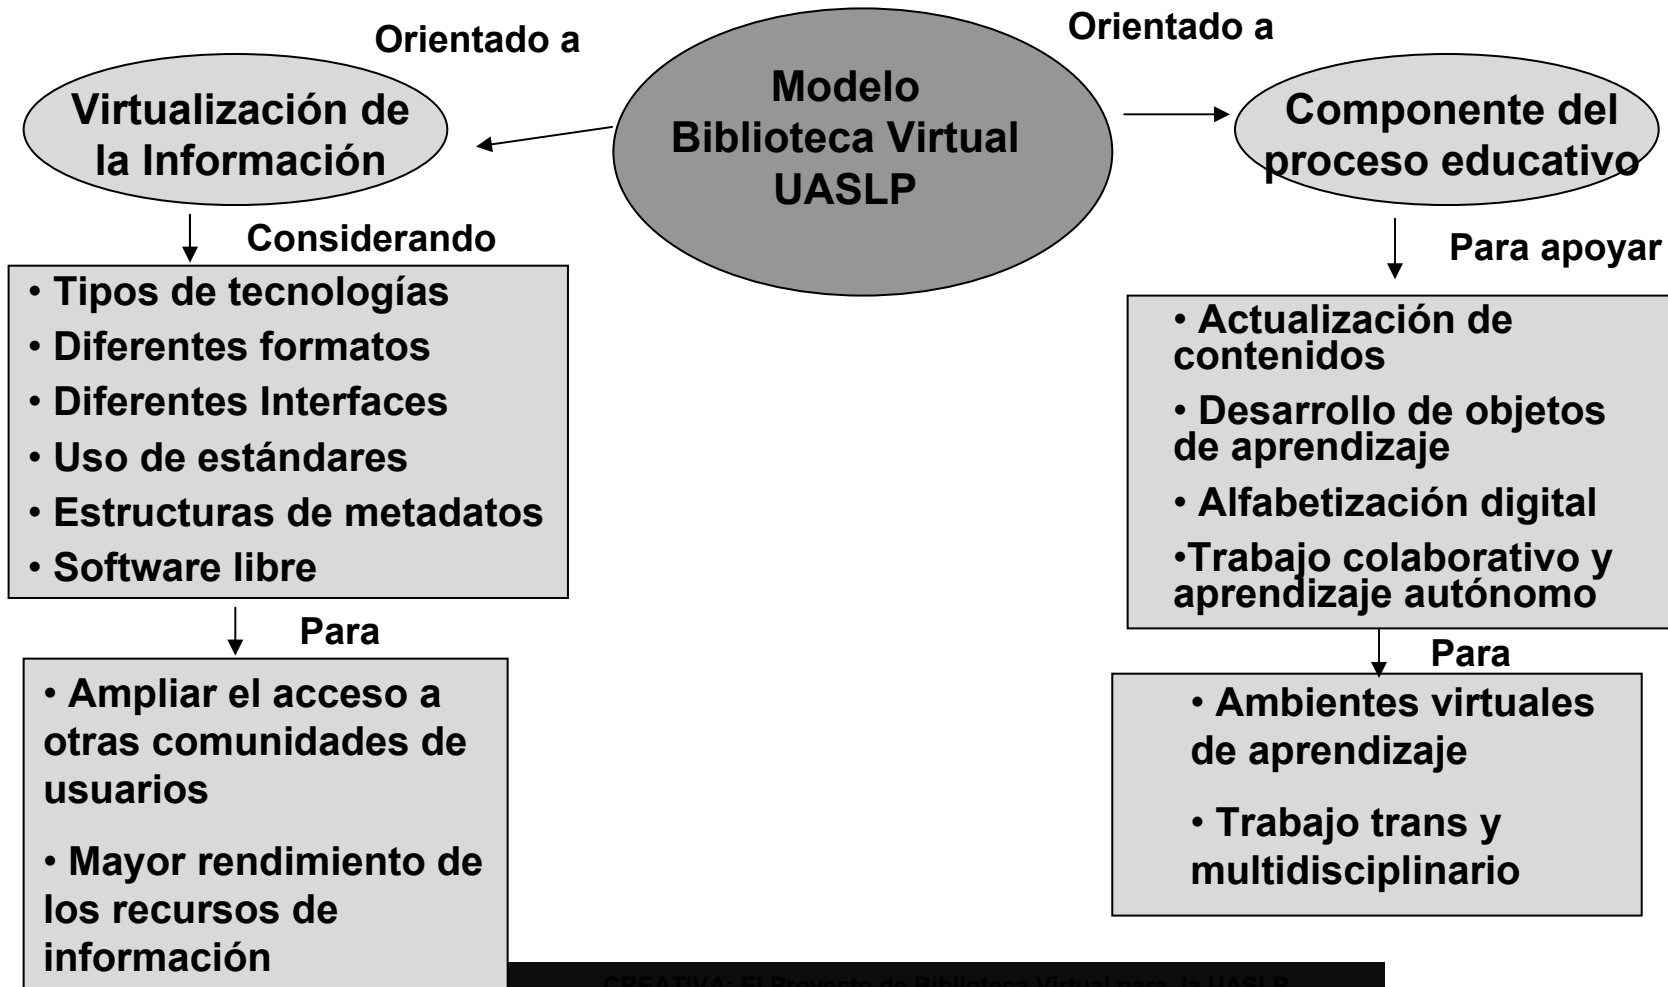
Modelo Biblioteca Virtual UASLP

Orientado a

Virtualización de la Información

Considerando

• Tipos de tecnologías
• Diferentes formatos
• Diferentes Interfaces
• Uso de estándares
• Estructuras de metadatos
• Software libre

Para

• Ampliar el acceso a otras comunidades de usuarios
• Mayor rendimiento de los recursos de información

Orientado a

Componente del proceso educativo

Para apoyar

• Actualización de contenidos
• Desarrollo de objetos de aprendizaje
• Alfabetización digital
•Trabajo colaborativo y aprendizaje autónomo

Para

• Ambientes virtuales de aprendizaje
• Trabajo trans y multidisciplinario

CREATIVA: El Proyecto de Biblioteca Virtual para la UASLP